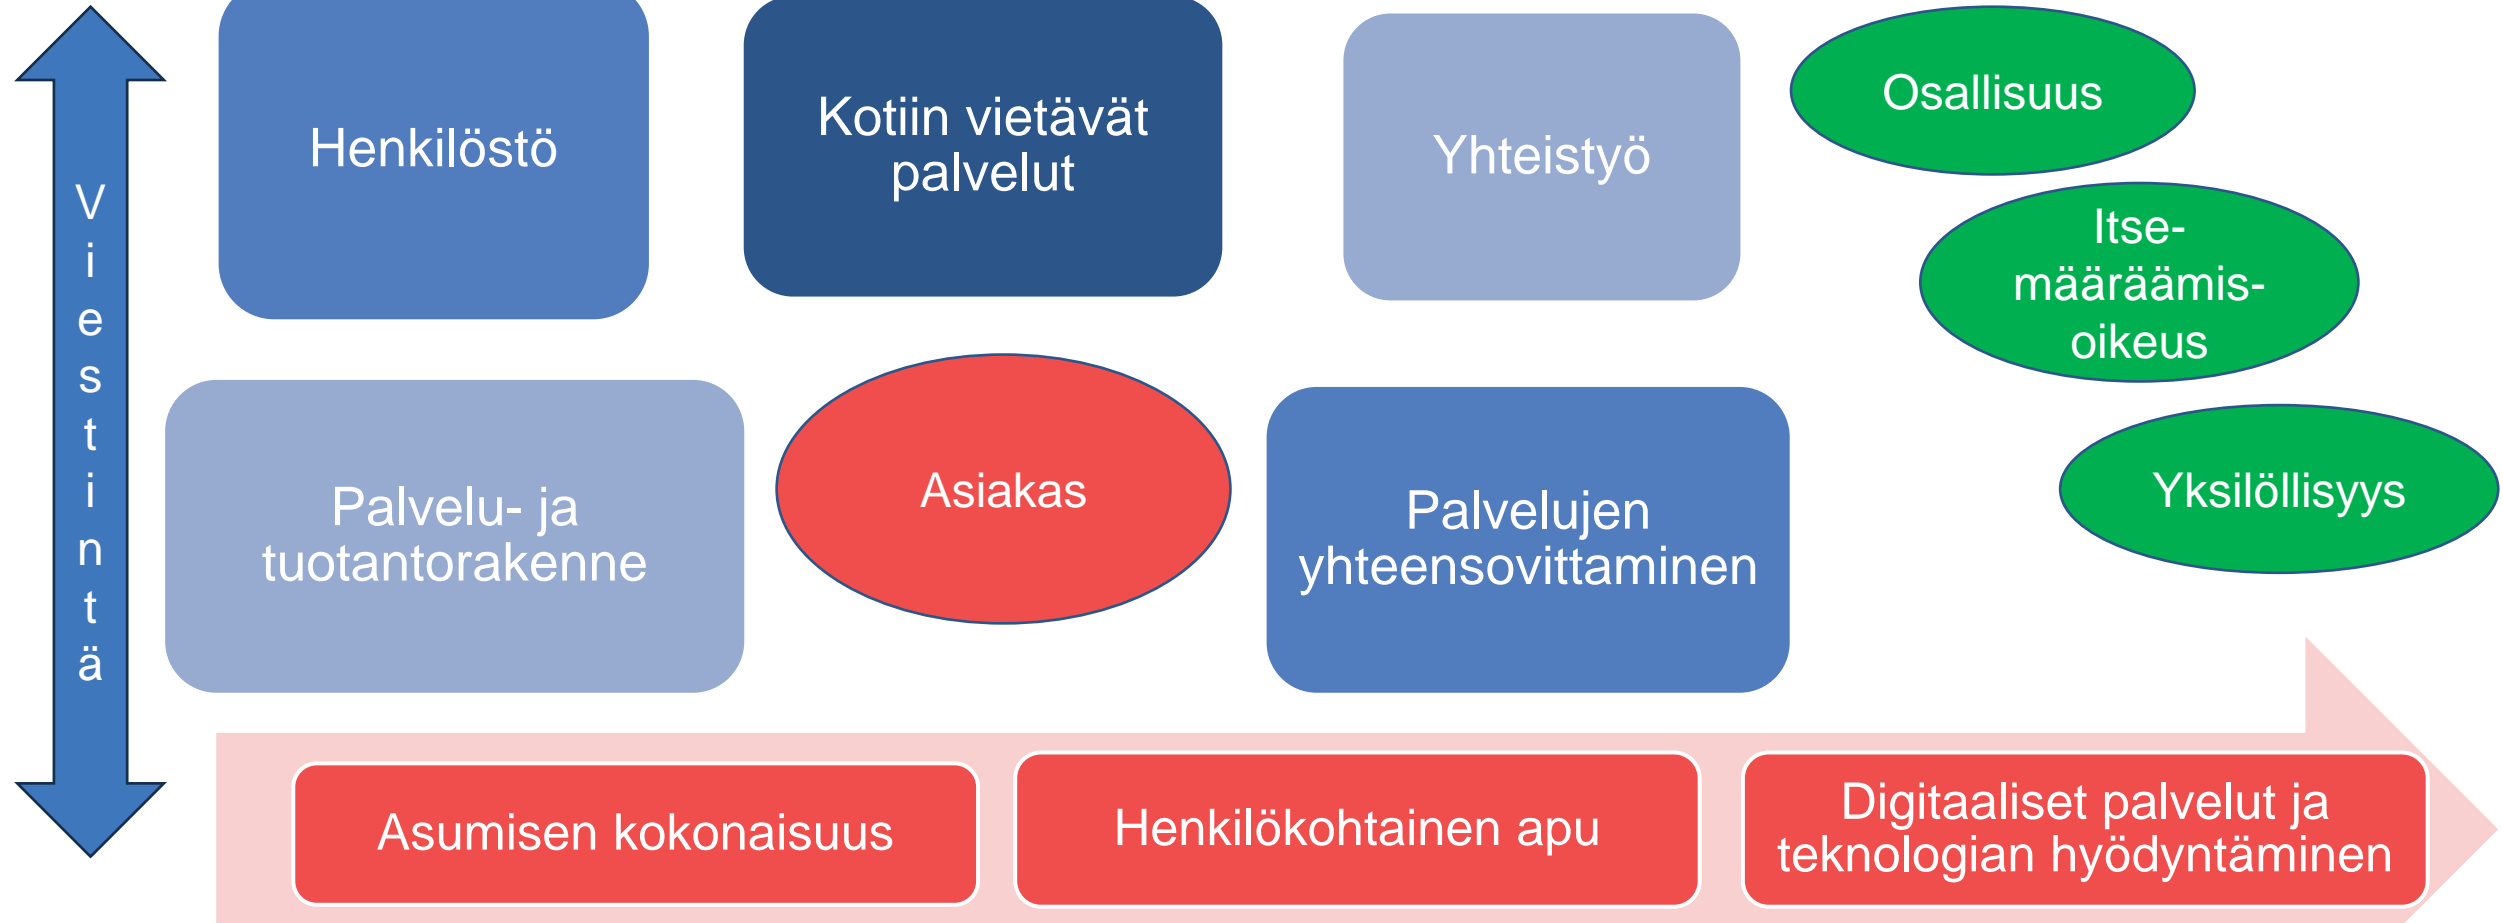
Viestintä

Henkilöstö

Kotiin vietävät palvelut

Yhteistyö

Osallisuus

Itsemääräämisoikeus

Palvelu- ja tuotantorakenne

Asiakas

Palvelujen yhteensovittaminen

Yksilöllisyys

Asumisen kokonaisuus

Henkilökohtainen apu

Digitaaliset palvelut ja teknologian hyödyntäminen